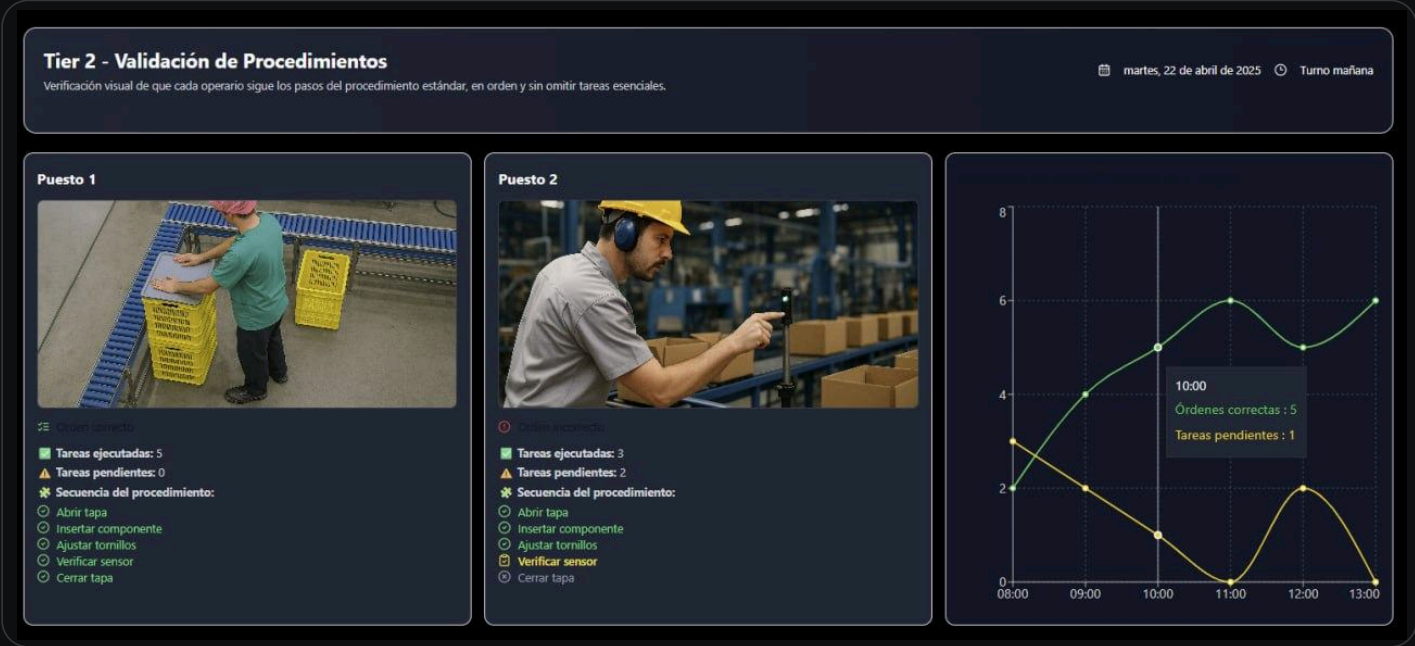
Tier 2 - Validación de Procedimientos

Verificación visual de que cada operario sigue los pasos del procedimiento estándar, en orden y sin omitir tareas esenciales.

martes, 22 de abril de 2025 Turno mañana

Puesto 1

Orden correcto

Tareas ejecutadas: 5
Tareas pendientes: 0
Secuencia del procedimiento:
Abrir tapa
Insertar componente
Ajustar tornillos
Verificar sensor
Cerrar tapa

Puesto 2

Orden incorrecto

Tareas ejecutadas: 3
Tareas pendientes: 2
Secuencia del procedimiento:
Abrir tapa
Insertar componente
Ajustar tornillos
Verificar sensor
Cerrar tapa

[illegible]

8
6
4
2
0
08:00 09:00 10:00 11:00 12:00 13:00

10:00
Órdenes correctas : 5
Tareas pendientes : 1